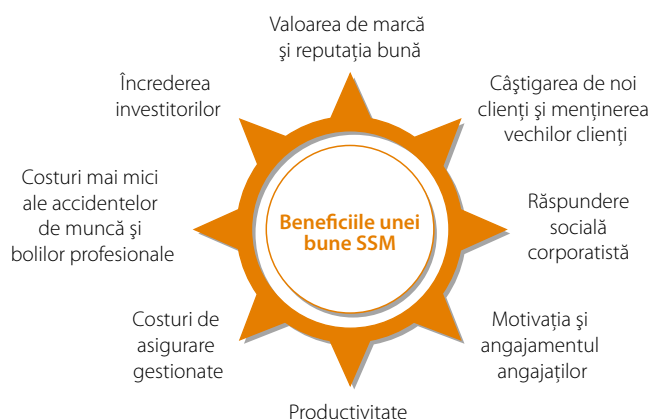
Valoarea de marcă şi reputaţia bună

Câştigarea de noi clienţi şi menţinerea vechilor clienţi

Răspundere socială corporatistă

Motivaţia şi angajamentul angajaţilor

Productivitate

Costuri de asigurare gestionate

Costuri mai mici ale accidentelor de muncă şi bolilor profesionale

Încrederea investitorilor

Beneficiile unei bune SSM